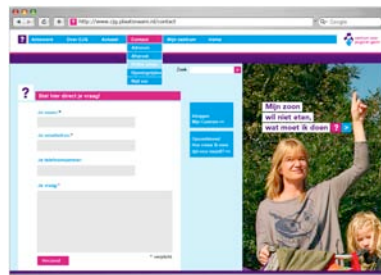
http://www.cjg.plaatsnaam.nl/contact

Q- Google

Adressen | Over CJG | Actueel | Contact | Mijn centrum | Home

Adressen
Afspraak
Openingstijden
Mail ons

Zoek

?

Stel hier direct je vraag!

Je naam *

Je emailadres *

Je telefoonnummer

Je vraag *

* verplicht

Verstuur

Inloggen Mijn Centrum >>

Opvoedtest hoe meer & meer zijn jouw zorgen? >>

Mijn zoon wil niet eten, wat moet ik doen ? >